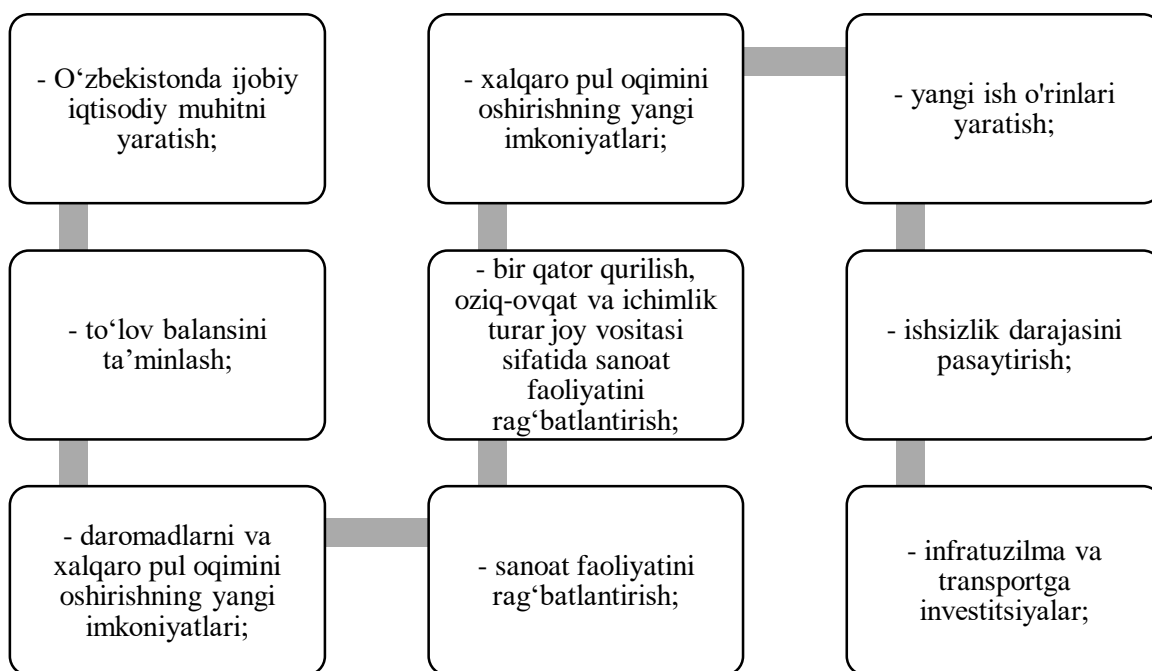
- O‘zbekistonda ijobiy iqtisodiy muhitni yaratish;

- to‘lov balansini ta’minlash;

- daromadlarni va xalqaro pul oqimini oshirishning yangi imkoniyatlari;

- xalqaro pul oqimini oshirishning yangi imkoniyatlari;

- bir qator qurilish, oziq-ovqat va ichimlik turar joy vositasi sifatida sanoat faoliyatini rag‘batlantirish;

- sanoat faoliyatini rag‘batlantirish;

- yangi ish o'rinlari yaratish;

- ishsizlik darajasini pasaytirish;

- infratuzilma va transportga investitsiyalar;